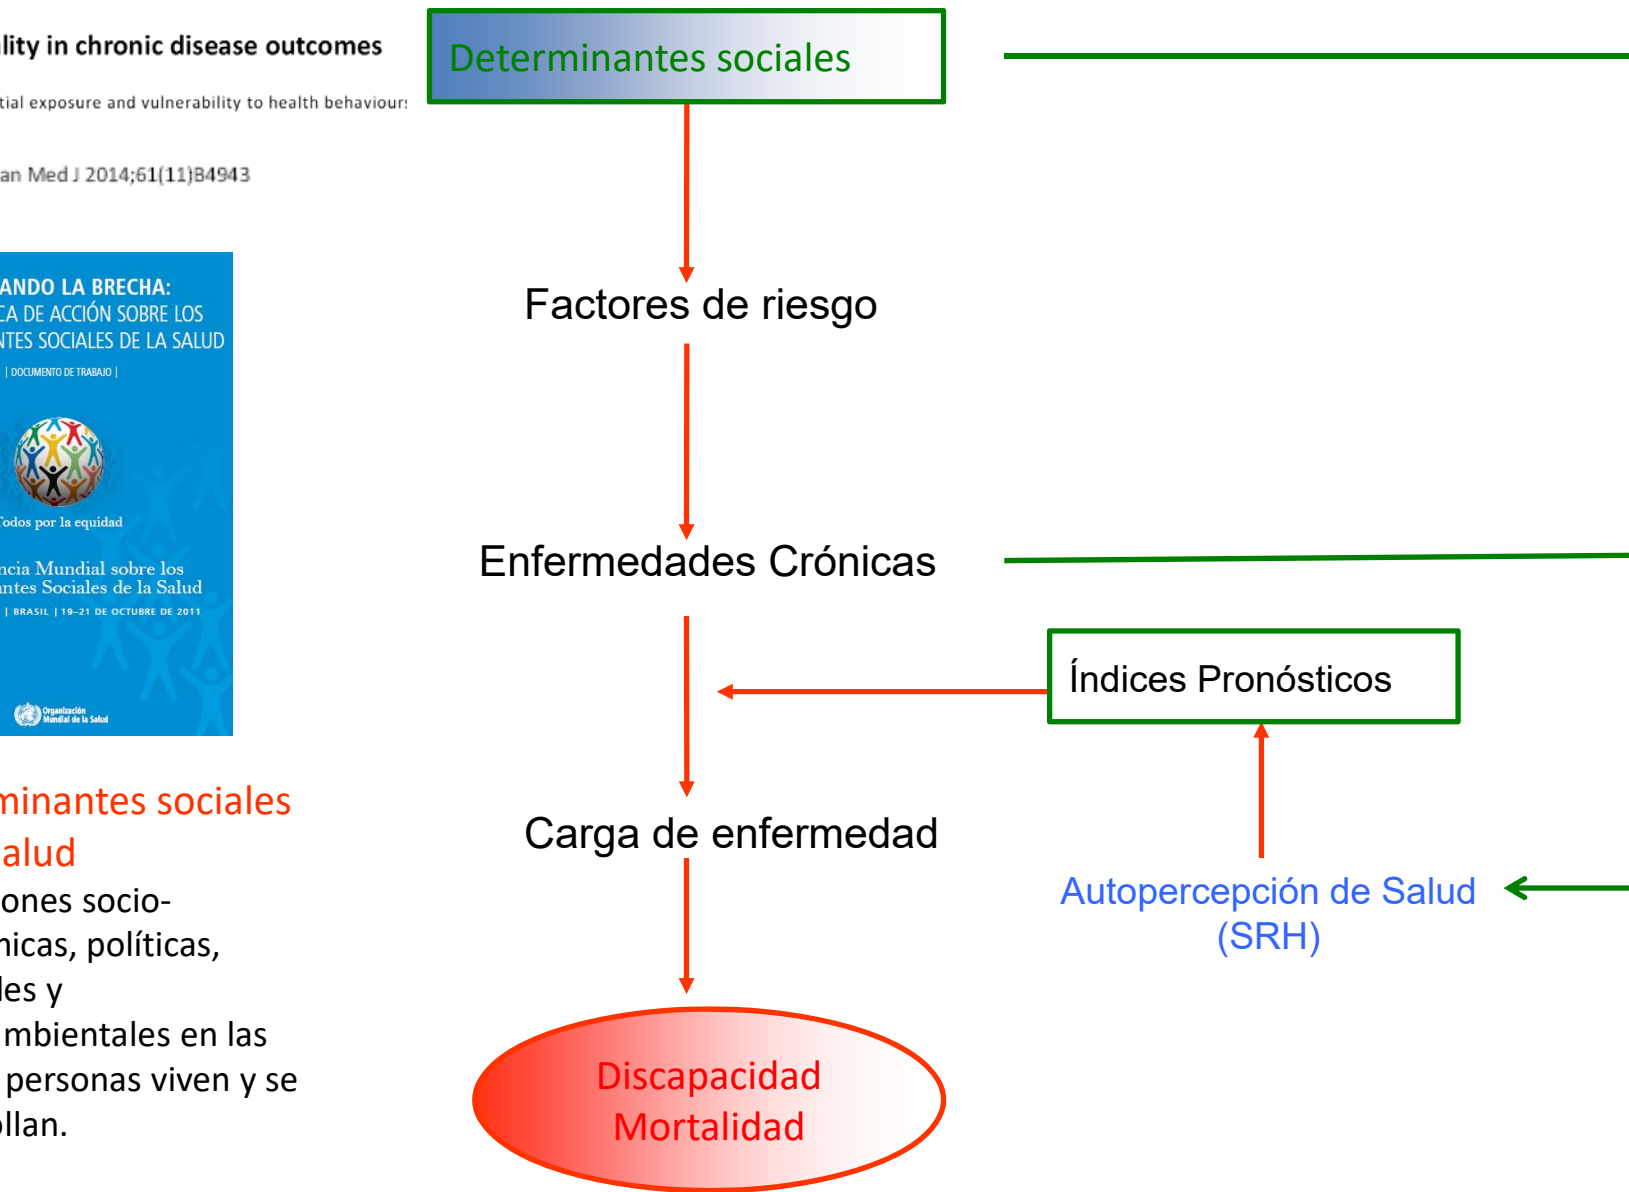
lity in chronic disease outcomes

tial exposure and vulnerability to health behaviour

an Med J 2014;61(11)B4943

ANDO LA BRECHA:
CA DE ACCIÓN SOBRE LOS
NTES SOCIALES DE LA SALUD
| DOCUMENTO DE TRABAJO |

Todos por la equidad

ncia Mundial sobre los
ntes Sociales de la Salud
| BRASIL | 19–21 DE OCTUBRE DE 2011

Organización Mundial de la Salud

minantes sociales
alud
ones socio-
nicas, políticas,
les y
mbientales en las
personas viven y se
llan.

Determinantes sociales

Factores de riesgo

Enfermedades Crónicas

Índices Pronósticos

Carga de enfermedad

Autopercepción de Salud (SRH)

Discapacidad
Mortalidad